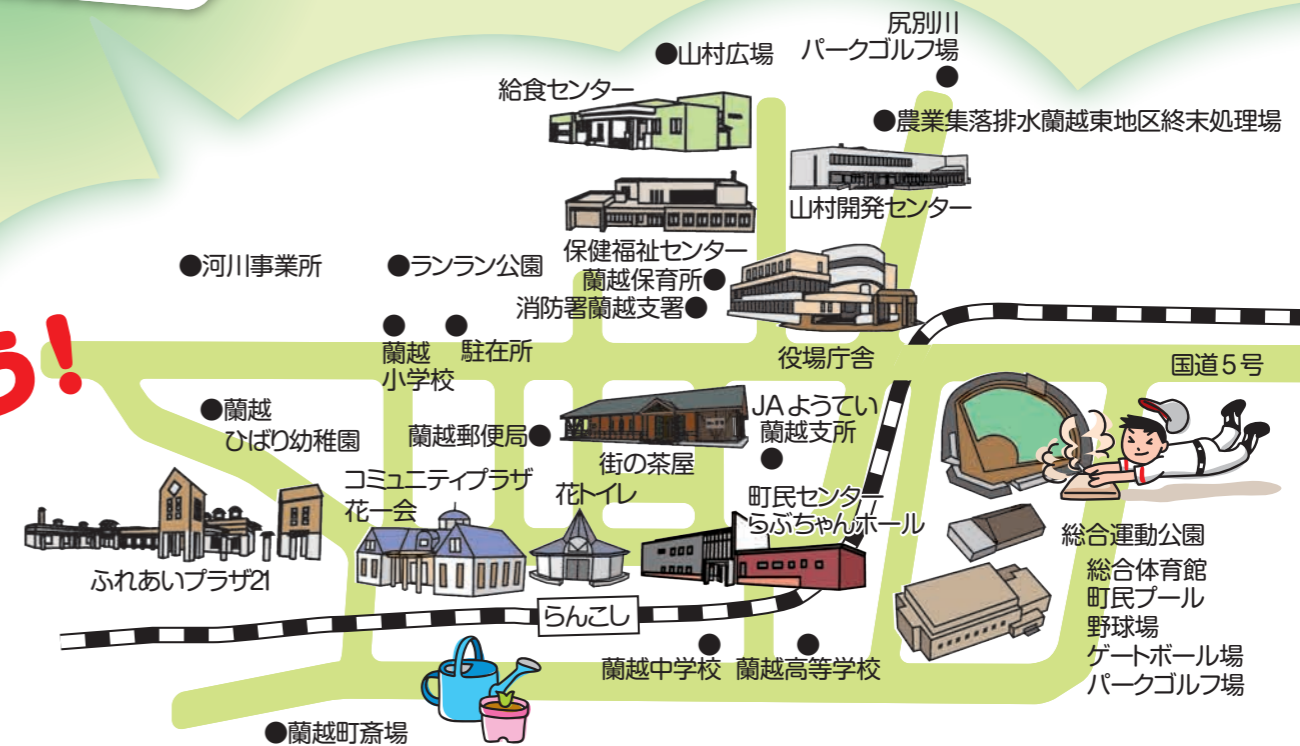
尻別川
パークゴルフ場
●山村広場
給食センター
●農業集落排水蘭越東地区終末処理場
山村開発センター
保健福祉センター
●河川事業所
●ランラン公園
蘭越保育所●
消防署蘭越支署●
蘭越
小学校
駐在所
役場庁舎
国道５号
●蘭越
ひばり幼稚園
蘭越郵便局●
JA ようてい
蘭越支所
街の茶屋
コミュニティプラザ
花一会
花トイレ
町民センター
らぶちゃんホール
総合運動公園
ふれあいプラザ21
総合体育館
町民プール
野球場
ゲートボール場
パークゴルフ場
らんこし
蘭越中学校
蘭越高等学校
●蘭越町斎場
う!